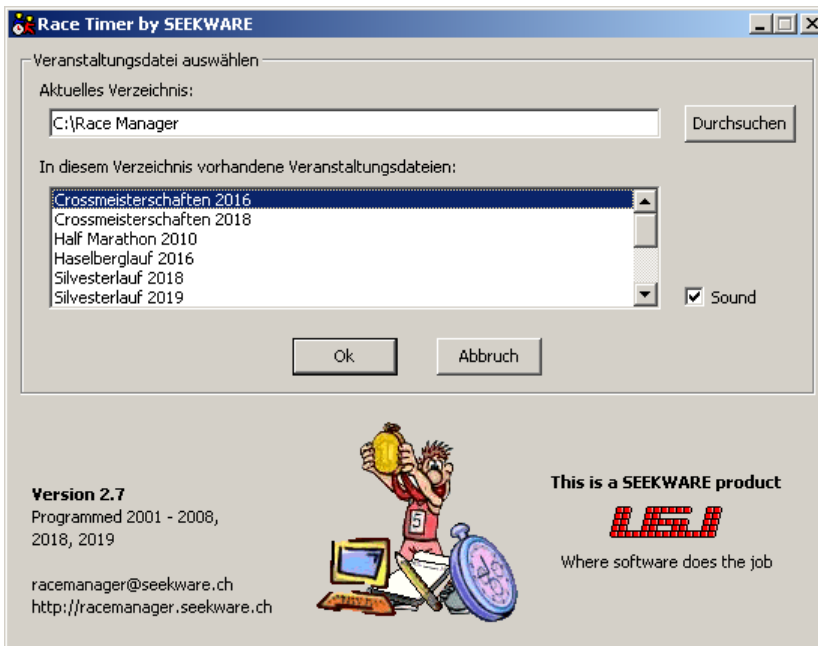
Race Timer by SEEKWARE

Veranstaltungsdatei auswählen

Aktuelles Verzeichnis:

C:\Race Manager

Durchsuchen

In diesem Verzeichnis vorhandene Veranstaltungsdateien:

Crossmeisterschaften 2016
Crossmeisterschaften 2018
Half Marathon 2010
Haselberglauf 2016
Silvesterlauf 2018
Silvesterlauf 2019

Sound

Ok

Abbruch

5

Version 2.7
Programmed 2001 - 2008, 2018, 2019

racemanager@seekware.ch
http://racemanager.seekware.ch

This is a SEEKWARE product

LGJ

Where software does the job